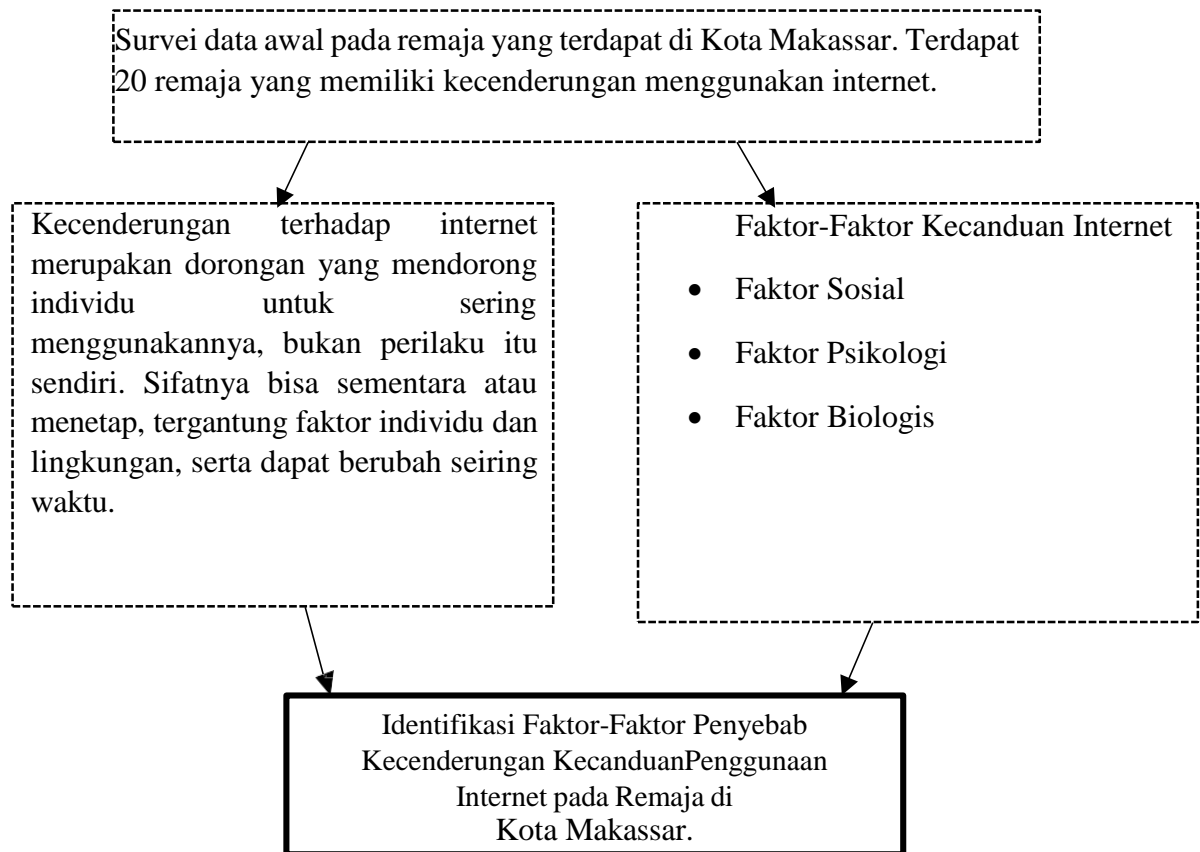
Survei data awal pada remaja yang terdapat di Kota Makassar. Terdapat 20 remaja yang memiliki kecenderungan menggunakan internet.

Kecenderungan terhadap internet merupakan dorongan yang mendorong individu untuk sering menggunakannya, bukan perilaku itu sendiri. Sifatnya bisa sementara atau menetap, tergantung faktor individu dan lingkungan, serta dapat berubah seiring waktu.

Faktor-Faktor Kecanduan Internet

- Faktor Sosial
- Faktor Psikologi
- Faktor Biologis

Identifikasi Faktor-Faktor Penyebab Kecenderungan KecanduanPenggunaan Internet pada Remaja di Kota Makassar.